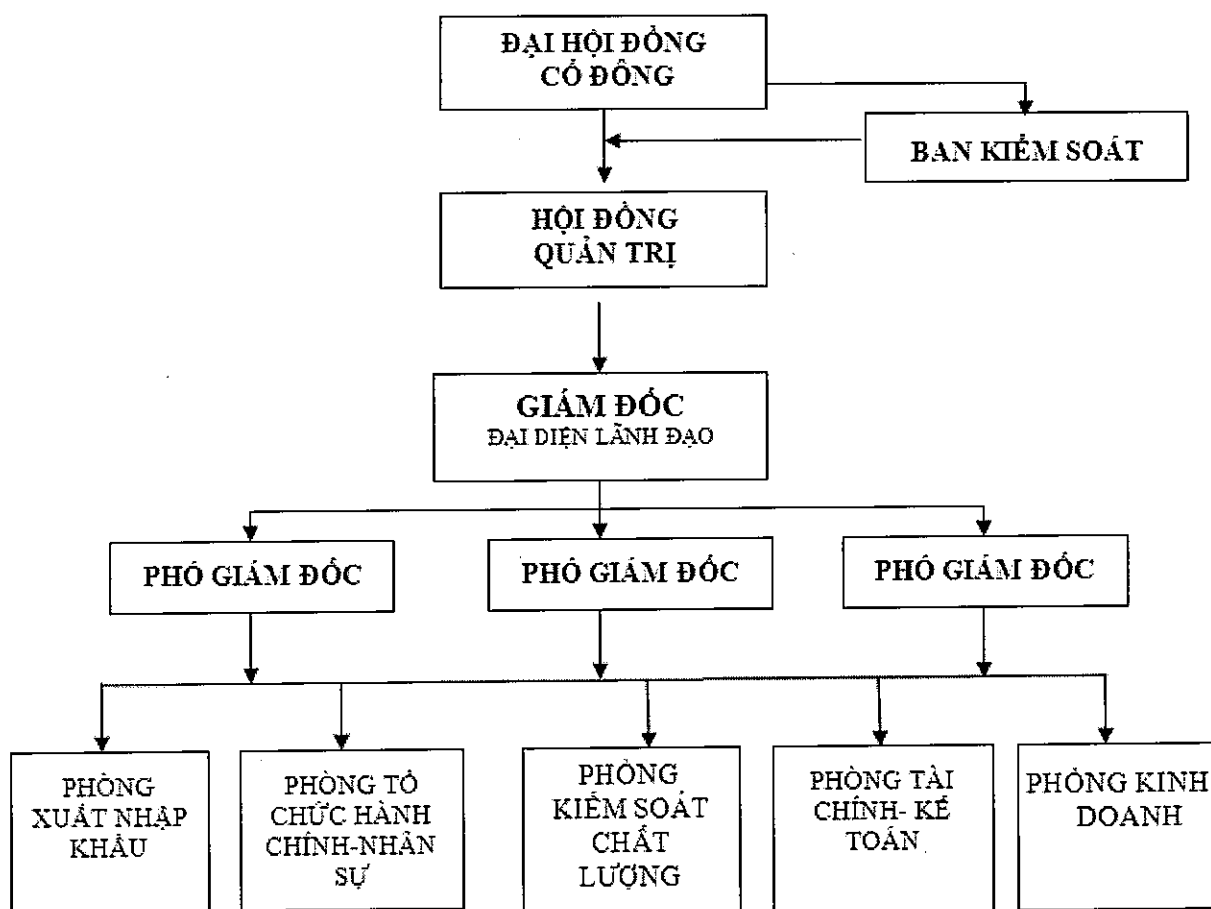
ĐẠI HỘI ĐỒNG CỔ ĐÔNG

BAN KIỂM SOÁT

HỘI ĐỒNG QUẢN TRỊ

GIÁM ĐỐC
ĐẠI DIỆN LÃNH ĐẠO

PHÓ GIÁM ĐỐC

PHÓ GIÁM ĐỐC

PHÓ GIÁM ĐỐC

PHÒNG XUẤT NHẬP KHẨU

PHÒNG TỔ CHỨC HÀNH CHÍNH-NHÂN SỰ

PHÒNG KIỂM SOÁT CHẤT LƯỢNG

PHÒNG TÀI CHÍNH- KẾ TOÁN

PHÒNG KINH DOANH